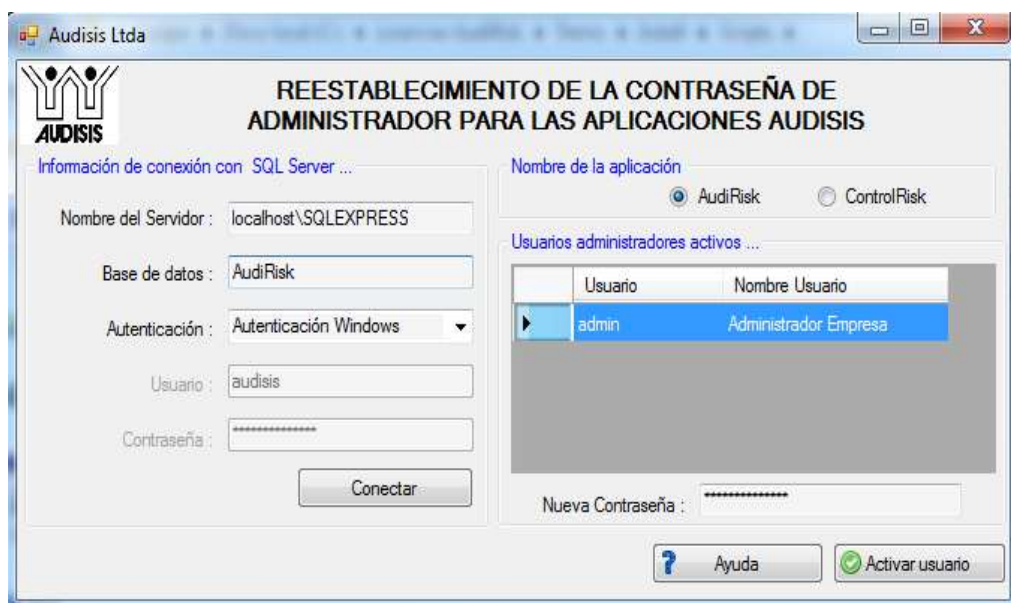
Audisis Ltda

AUDISIS

REESTABLECIMIENTO DE LA CONTRASEÑA DE ADMINISTRADOR PARA LAS APLICACIONES AUDISIS

Información de conexión con SQL Server ...

Nombre del Servidor : localhost\SQLEXPRESS

Base de datos : AudiRisk

Autenticación : Autenticación Windows

Usuario : audisis

Contraseña : ***************

Conectar

Nombre de la aplicación

AudiRisk ControlRisk

Usuarios administradores activos ...

| | Usuario | Nombre Usuario |
|---|---|---|
| ▸ | admin | Administrador Empresa |

Nueva Contraseña : ***************

Ayuda

Activar usuario